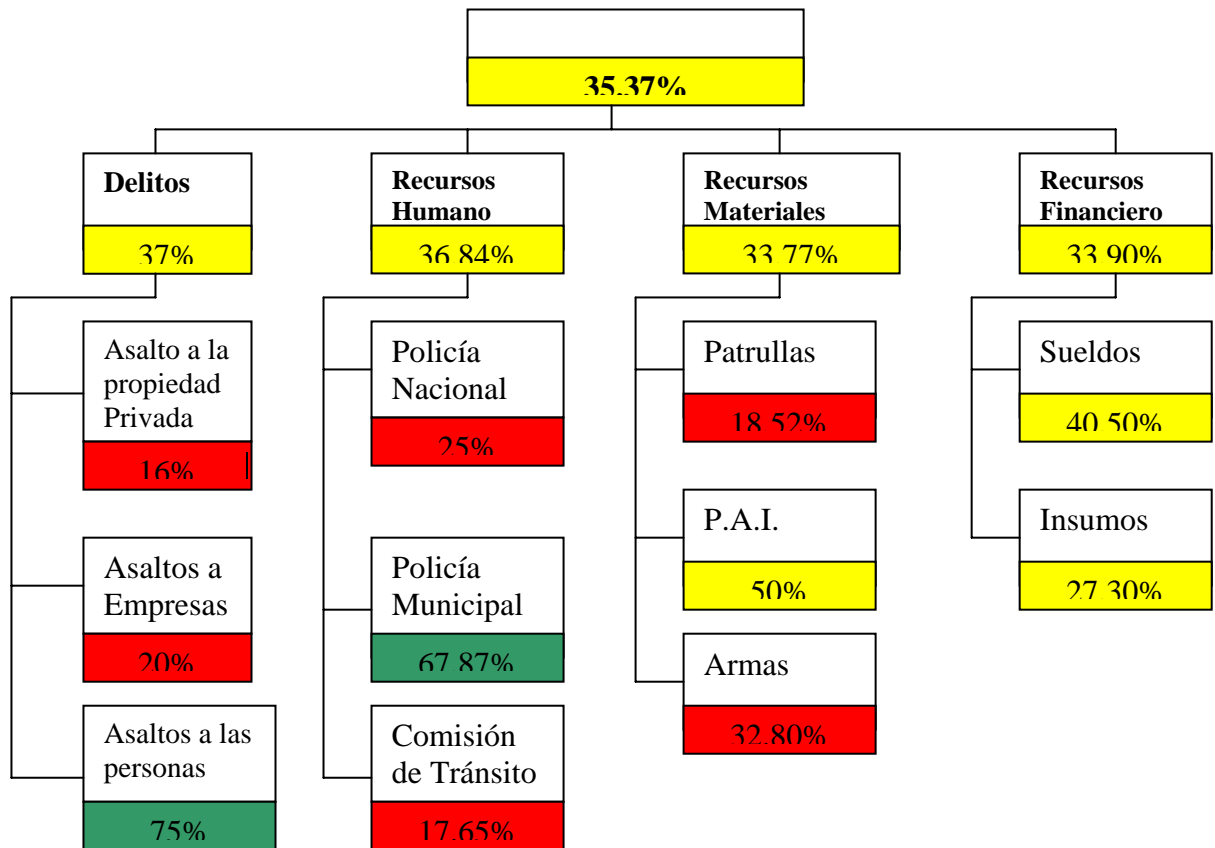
35.37%

Delitos
37%

Asalto a la propiedad Privada
16%

Asaltos a Empresas
20%

Asaltos a las personas
75%

Recursos Humano
36.84%

Policía Nacional
25%

Policía Municipal
67.87%

Comisión de Tránsito
17.65%

Recursos Materiales
33.77%

Patrullas
18.52%

P.A.I.
50%

Armas
32.80%

Recursos Financiero
33.90%

Sueldos
40.50%

Insumos
27.30%